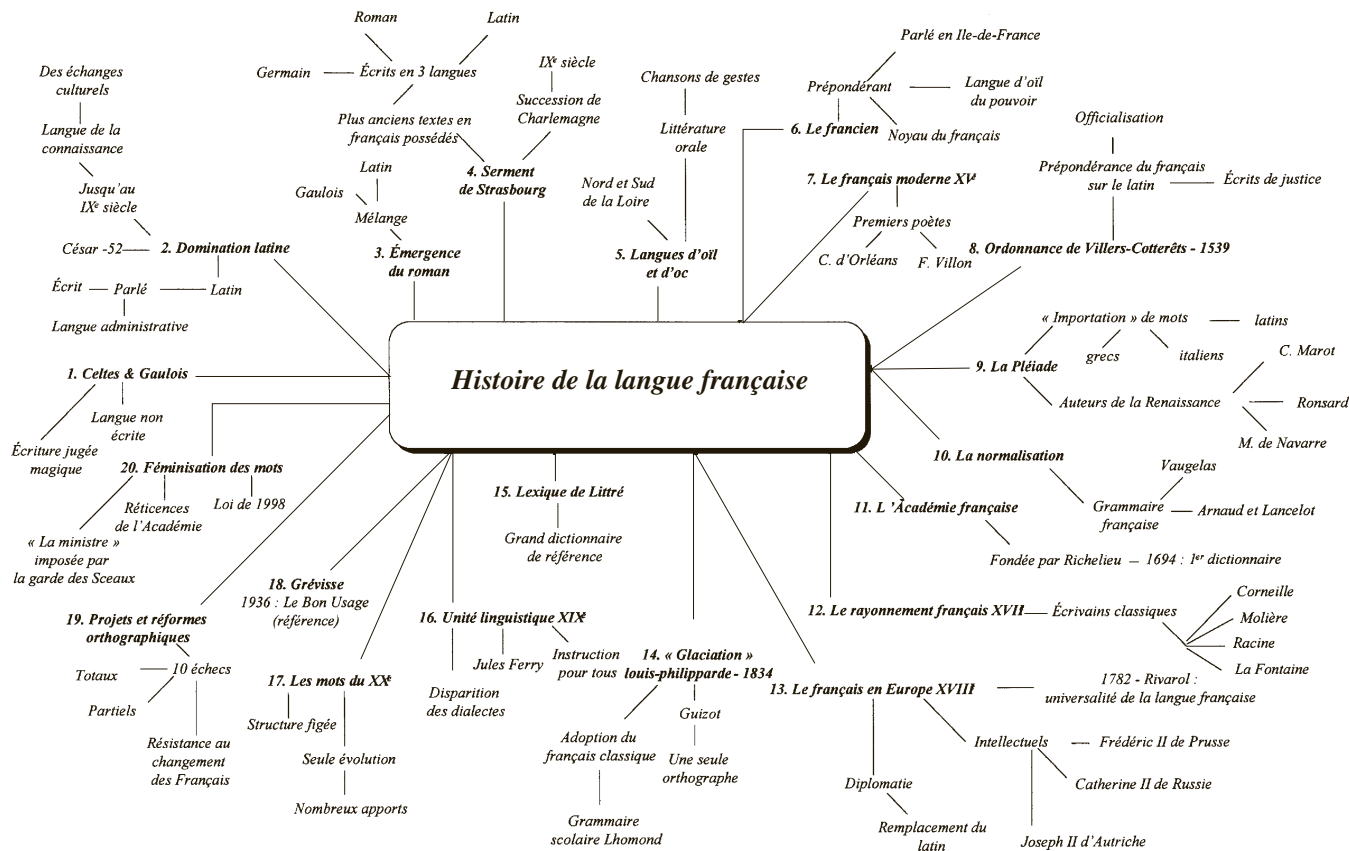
Histoire de la langue française

1. Celtes & Gaulois
Langue non écrite
Écriture jugée magique

2. Domination latine
César -52
Jusqu'au IXe siècle
Langue de la connaissance
Des échanges culturels
Parlé
Écrit
Latin
Langue administrative

3. Émergence du roman
Mélange
Latin
Gaulois

4. Serment de Strasbourg
Plus anciens textes en français possédés
Écrits en 3 langues
Roman
Latin
Germain
Succession de Charlemagne
IXe siècle

5. Langues d'oïl et d'oc
Nord et Sud de la Loire
Littérature orale
Chansons de gestes

6. Le francien
Prépondérant
Parlé en Ile-de-France
Langue d'oïl du pouvoir
Noyau du français

7. Le français moderne XVe
Premiers poètes
C. d'Orléans
F. Villon

8. Ordonnance de Villers-Cotterêts - 1539
Prépondérance du français sur le latin
Officialisation
Écrits de justice

9. La Pléiade
« Importation » de mots
latins
grecs
italiens
Auteurs de la Renaissance
C. Marot
Ronsard
M. de Navarre

10. La normalisation
Grammaire française
Vaugelas
Arnaud et Lancelot

11. L'Académie française
Fondée par Richelieu — 1694 : 1er dictionnaire

12. Le rayonnement français XVII
Écrivains classiques
Corneille
Molière
Racine
La Fontaine

13. Le français en Europe XVIII
1782 - Rivarol : universalité de la langue française
Intellectuels
Frédéric II de Prusse
Catherine II de Russie
Joseph II d'Autriche
Diplomatie
Remplacement du latin

14. « Glaciation » louis-philipparde - 1834
Adoption du français classique
Grammaire scolaire Lhomond
Guizot
Une seule orthographe

15. Lexique de Littré
Grand dictionnaire de référence

16. Unité linguistique XIXe
Jules Ferry
Instruction pour tous
Disparition des dialectes

17. Les mots du XXe
Structure figée
Seule évolution
Nombreux apports

18. Grévisse
1936 : Le Bon Usage (référence)

19. Projets et réformes orthographiques
10 échecs
Totaux
Partiels
Résistance au changement des Français

20. Féminisation des mots
Loi de 1998
Réticences de l'Académie
« La ministre » imposée par la garde des Sceaux